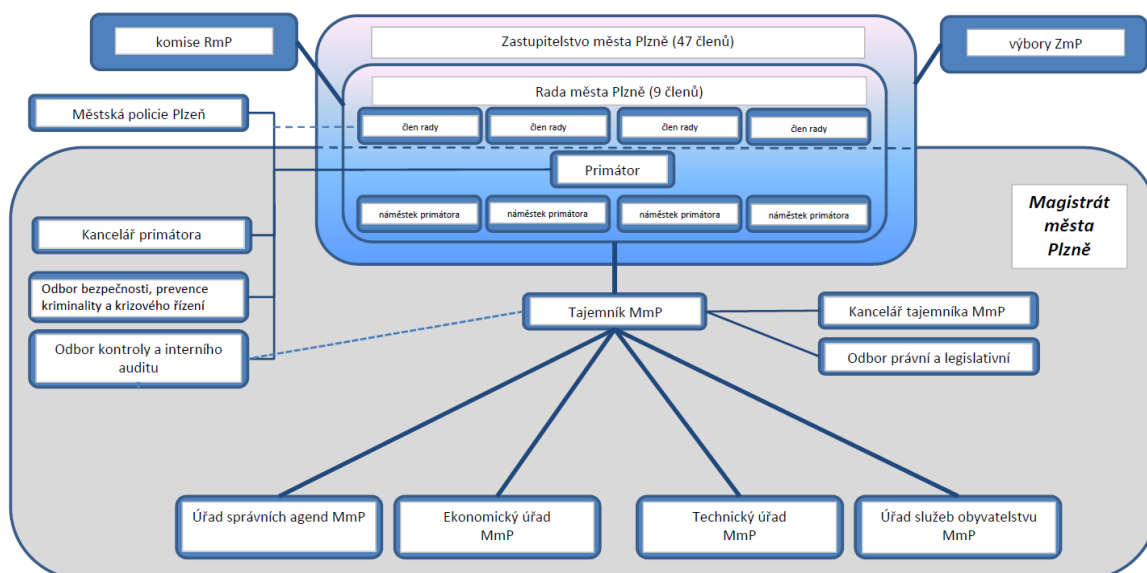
komise RmP

Zastupitelstvo města Plzně (47 členů)

výbory ZmP

Rada města Plzně (9 členů)

Městská policie Plzeň

člen rady

člen rady

člen rady

člen rady

Primátor

Magistrát města Plzně

náměstek primátora

náměstek primátora

náměstek primátora

náměstek primátora

Kancelář primátora

Odbor bezpečnosti, prevence kriminality a krizového řízení

Tajemník MmP

Kancelář tajemníka MmP

Odbor kontroly a interního auditu

Odbor právní a legislativní

Úřad správních agend MmP

Ekonomický úřad MmP

Technický úřad MmP

Úřad služeb obyvatelstvu MmP